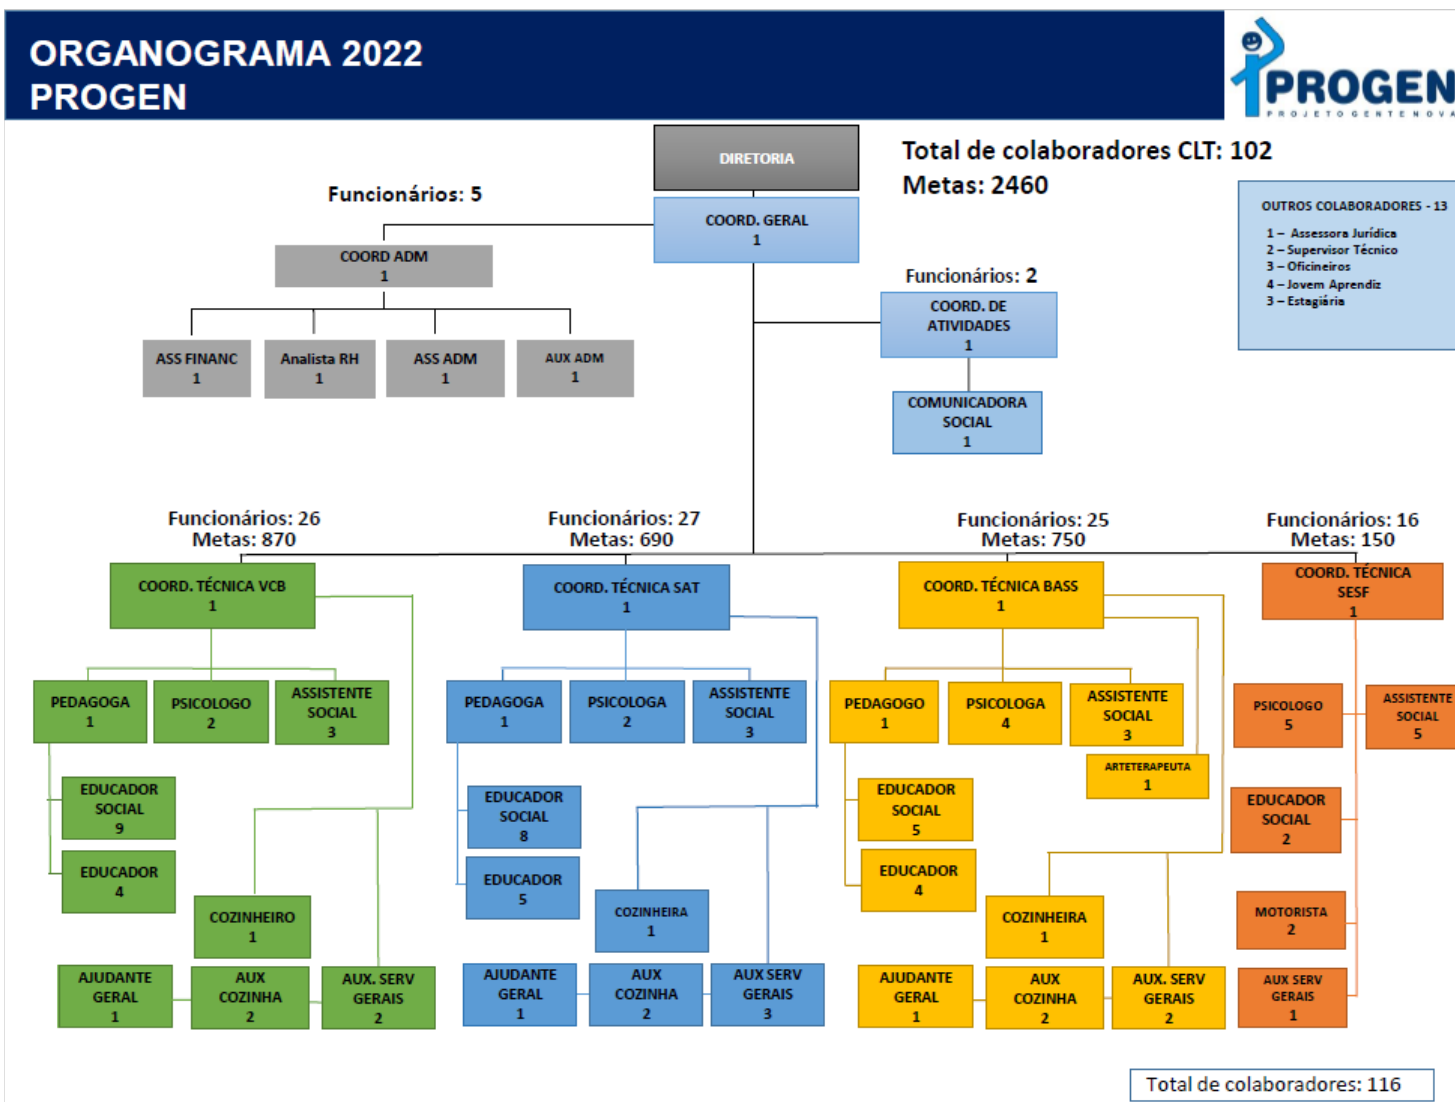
ORGANOGRAMA 2022
PROGEN

PROGEN
PROJETO GENTE NOVA

DIRETORIA

Total de colaboradores CLT: 102
Metas: 2460

Funcionários: 5

COORD. GERAL
1

OUTROS COLABORADORES - 13
1 – Assessora Jurídica
2 – Supervisor Técnico
3 – Oficineiros
4 – Jovem Aprendiz
3 – Estagiária

COORD ADM
1

Funcionários: 2

COORD. DE ATIVIDADES
1

ASS FINANC
1

Analista RH
1

ASS ADM
1

AUX ADM
1

COMUNICADORA SOCIAL
1

Funcionários: 26
Metas: 870

Funcionários: 27
Metas: 690

Funcionários: 25
Metas: 750

Funcionários: 16
Metas: 150

COORD. TÉCNICA VCB
1

PEDAGOGA
1

PSICOLOGO
2

ASSISTENTE SOCIAL
3

EDUCADOR SOCIAL
9

EDUCADOR
4

COZINHEIRO
1

AJUDANTE GERAL
1

AUX COZINHA
2

AUX. SERV GERAIS
2

COORD. TÉCNICA SAT
1

PEDAGOGA
1

PSICOLOGA
2

ASSISTENTE SOCIAL
3

EDUCADOR SOCIAL
8

EDUCADOR
5

COZINHEIRA
1

AJUDANTE GERAL
1

AUX COZINHA
2

AUX SERV GERAIS
3

COORD. TÉCNICA BASS
1

PEDAGOGO
1

PSICOLOGA
4

ASSISTENTE SOCIAL
3

ARTETERAPEUTA
1

EDUCADOR SOCIAL
5

EDUCADOR
4

COZINHEIRA
1

AJUDANTE GERAL
1

AUX COZINHA
2

AUX. SERV GERAIS
2

COORD. TÉCNICA SESF
1

PSICOLOGO
5

ASSISTENTE SOCIAL
5

EDUCADOR SOCIAL
2

MOTORISTA
2

AUX SERV GERAIS
1

Total de colaboradores: 116